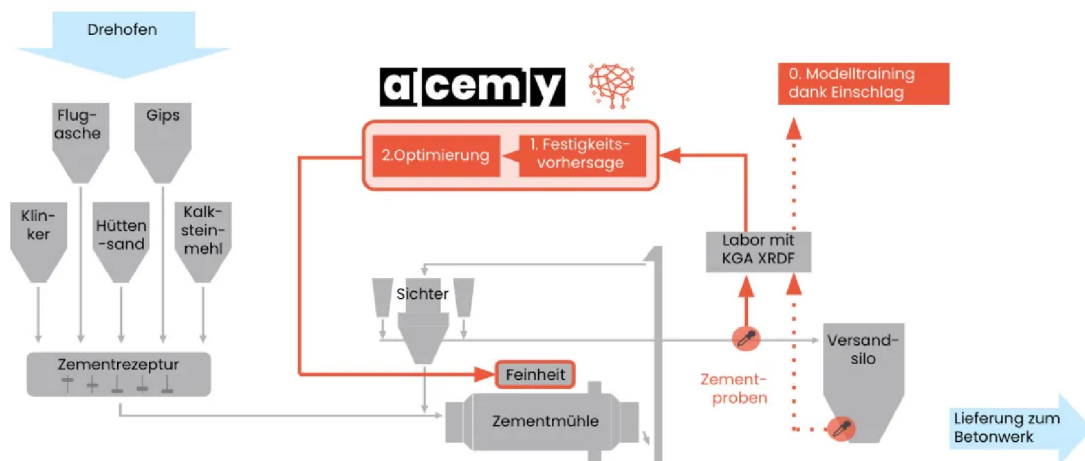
Drehofen

Flugasche

Gips

Klinker

Hüttensand

Kalksteinmehl

Zementrezeptur

acemy

2.Optimierung

1. Festigkeitsvorhersage

0. Modelltraining dank Einschlag

Labor mit KGA XRDF

Sichter

Feinheit

Zementmühle

Zementproben

Versandsilo

Lieferung zum Betonwerk